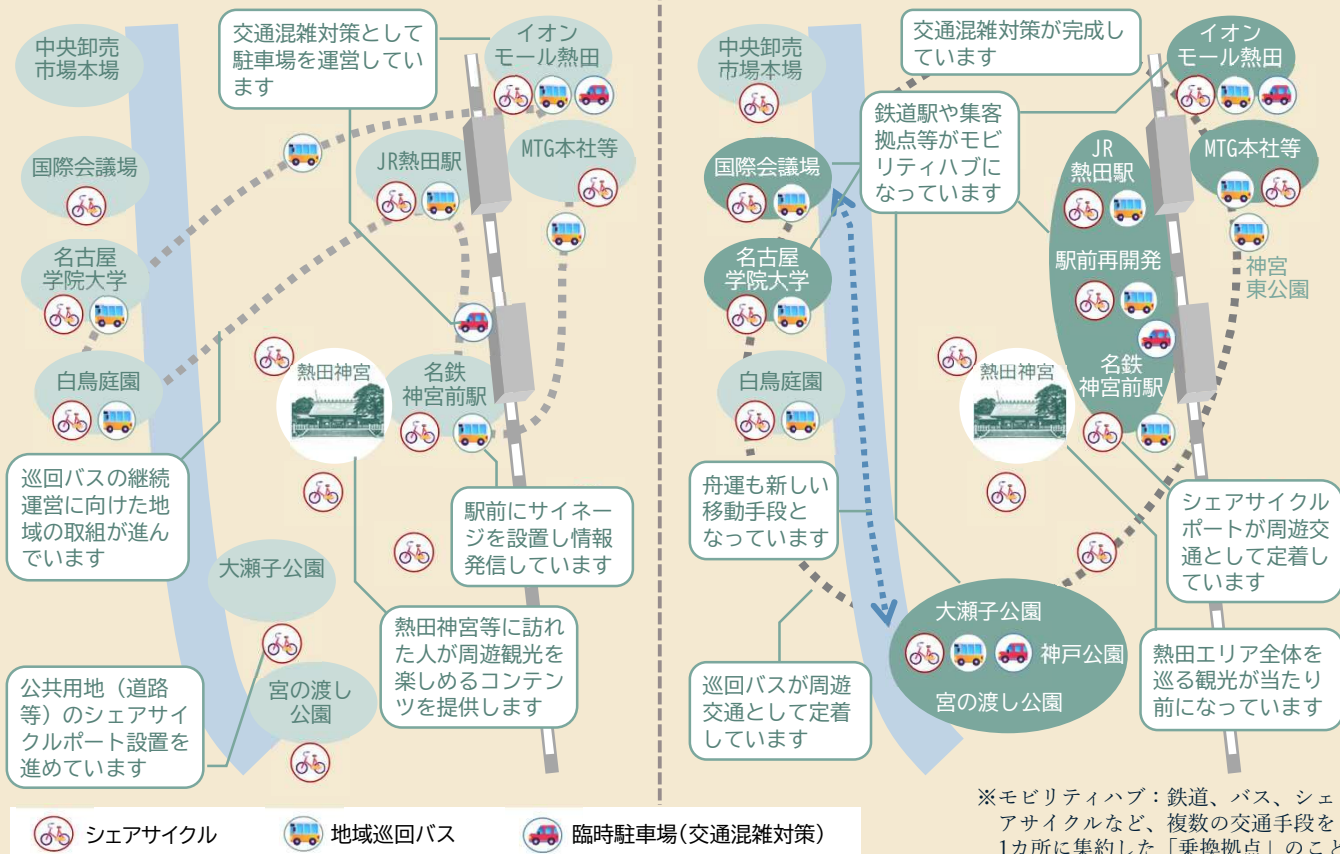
中央卸売市場本場

交通混雑対策として駐車場を運営しています

イオンモール熱田

JR熱田駅

MTG本社等

国際会議場

名古屋学院大学

白鳥庭園

熱田神宮

名鉄神宮前駅

巡回バスの継続運営に向けた地域の取組が進んでいます

駅前にサイネージを設置し情報発信しています

大瀬子公園

熱田神宮等に訪れた人が周遊観光を楽しめるコンテンツを提供します

公共用地（道路等）のシェアサイクルポート設置を進めています

宮の渡し公園

中央卸売市場本場

交通混雑対策が完成しています

イオンモール熱田

鉄道駅や集客拠点等がモビリティハブになっています

国際会議場

JR熱田駅

MTG本社等

駅前再開発

神宮東公園

名古屋学院大学

名鉄神宮前駅

白鳥庭園

熱田神宮

舟運も新しい移動手段となっています

シェアサイクルポートが周遊交通として定着しています

大瀬子公園

神戸公園

熱田エリア全体を巡る観光が当たり前になっています

宮の渡し公園

巡回バスが周遊交通として定着しています

※モビリティハブ：鉄道、バス、シェアサイクルなど、複数の交通手段を1カ所に集約した「乗換拠点」のこと

シェアサイクル　地域巡回バス　臨時駐車場(交通混雑対策)